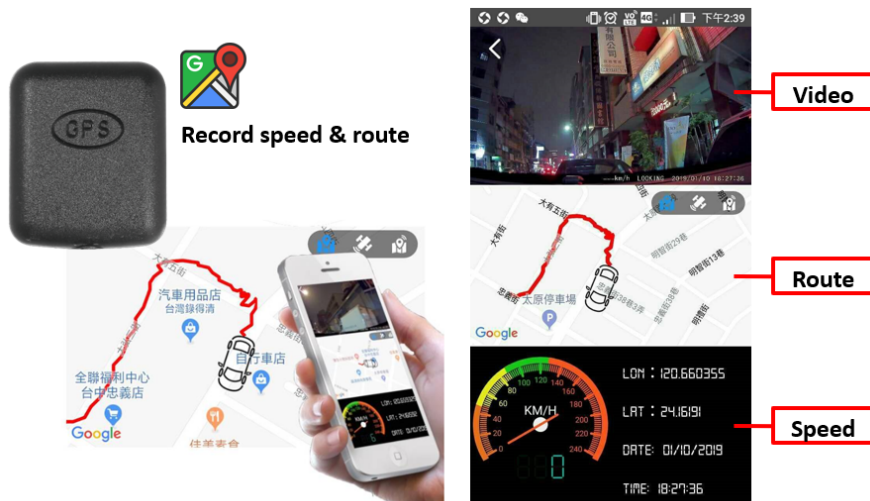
GPS

Record speed & route

大有五街

汽車用品店
台灣錄得清

全聯福利中心
台中忠義店

自行車店

佳美宴會

Google

下午2:39

有限公司

km/h LOCKING 2019/01/10 18:27:36

大有五街

大有街

忠義街

太原停車場

明智街29巷

明智街13巷

忠義街38巷

明智街

Google

Video

Route

Speed

KM/H

0 20 40 60 80 100 120 140 160 180 200 220 240

000

LON : 120.660355

LAT : 24.16191

DATE: 01/10/2019

TIME: 18:27:36